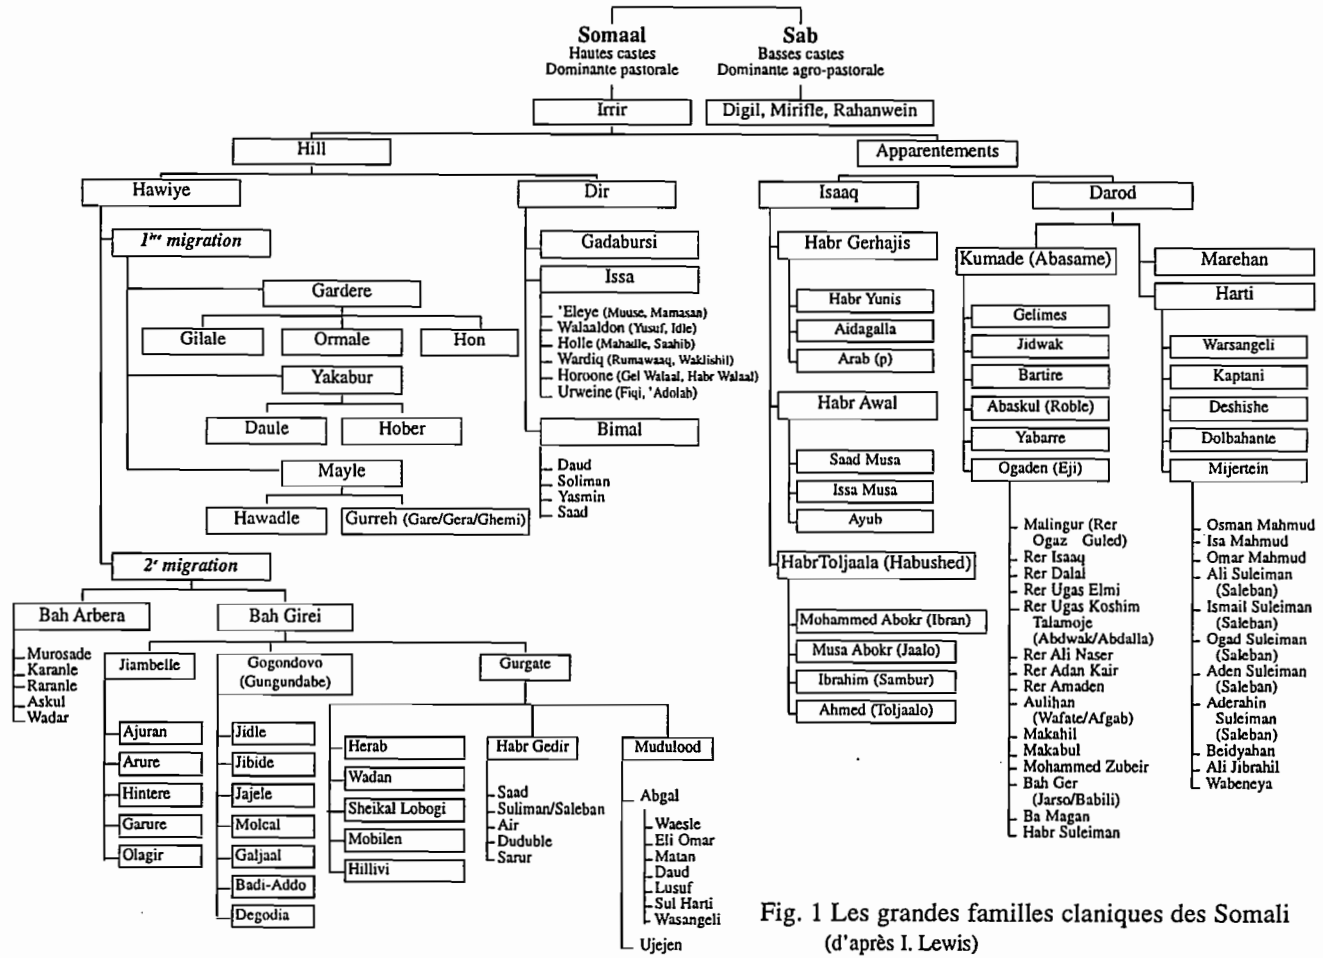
Somaal
Hautes castes
Dominante pastorale

Sab
Basses castes
Dominante agro-pastorale

Irrir

Digil, Mirifle, Rahanwein

Hill

Apparentements

Hawiye

Dir

Isaaq

Darod

$1^{ère}$ migration

Gardere

Gilale

Ormale

Hon

Yakabur

Daule

Hober

Mayle

Hawadle

Gurreh (Gare/Gera/Ghemi)

$2^{e}$ migration

Bah Arbera

Murosade
Karanle
Raranle
Askul
Wadar

Bah Girei

Jiambelle

Ajuran
Arure
Hintere
Garure
Olagir

Gogondovo (Gungundabe)

Jidle
Jibide
Jajele
Molcal
Galjaal
Badi-Addo
Degodia

Gurgate

Herab
Wadan
Sheikal Lobogi
Mobilen
Hillivi

Habr Gedir

Saad
Suliman/Saleban
Air
Duduble
Sarur

Mudulood

Abgal

Waesle
Eli Omar
Matan
Daud
Lusuf
Sul Harti
Wasangeli

Ujejen

Gadabursi

Issa

'Eleye (Muuse, Mamasan)
Walaaldon (Yusuf, Idle)
Holle (Mahadle, Saahib)
Wardiq (Rumawaaq, Waklishil)
Horoone (Gel Walaal, Habr Walaal)
Urweine (Fiqi, 'Adolah)

Bimal

Daud
Soliman
Yasmin
Saad

Habr Gerhajis

Habr Yunis
Aidagalla
Arab (p)

Habr Awal

Saad Musa
Issa Musa
Ayub

HabrToljaala (Habushed)

Mohammed Abokr (Ibran)
Musa Abokr (Jaalo)
Ibrahim (Sambur)
Ahmed (Toljaalo)

Kumade (Abasame)

Gelimes
Jidwak
Bartire
Abaskul (Roble)
Yabarre
Ogaden (Eji)

Malingur (Rer Ogaz Guled)
Rer Isaaq
Rer Dalal
Rer Ugas Elmi
Rer Ugas Koshim Talamoje (Abdwak/Abdalla)
Rer Ali Naser
Rer Adan Kair
Rer Amaden
Aulihan (Wafate/Afgab)
Makahil
Makabul
Mohammed Zubeir
Bah Ger (Jarso/Babili)
Ba Magan
Habr Suleiman

Marehan

Harti

Warsangeli
Kaptani
Deshishe
Dolbahante
Mijertein

Osman Mahmud
Isa Mahmud
Omar Mahmud
Ali Suleiman (Saleban)
Ismail Suleiman (Saleban)
Ogad Suleiman (Saleban)
Aden Suleiman (Saleban)
Aderahin Suleiman (Saleban)
Beidyahan
Ali Jibrahil
Wabeneya

Fig. 1 Les grandes familles claniques des Somali
(d'après I. Lewis)